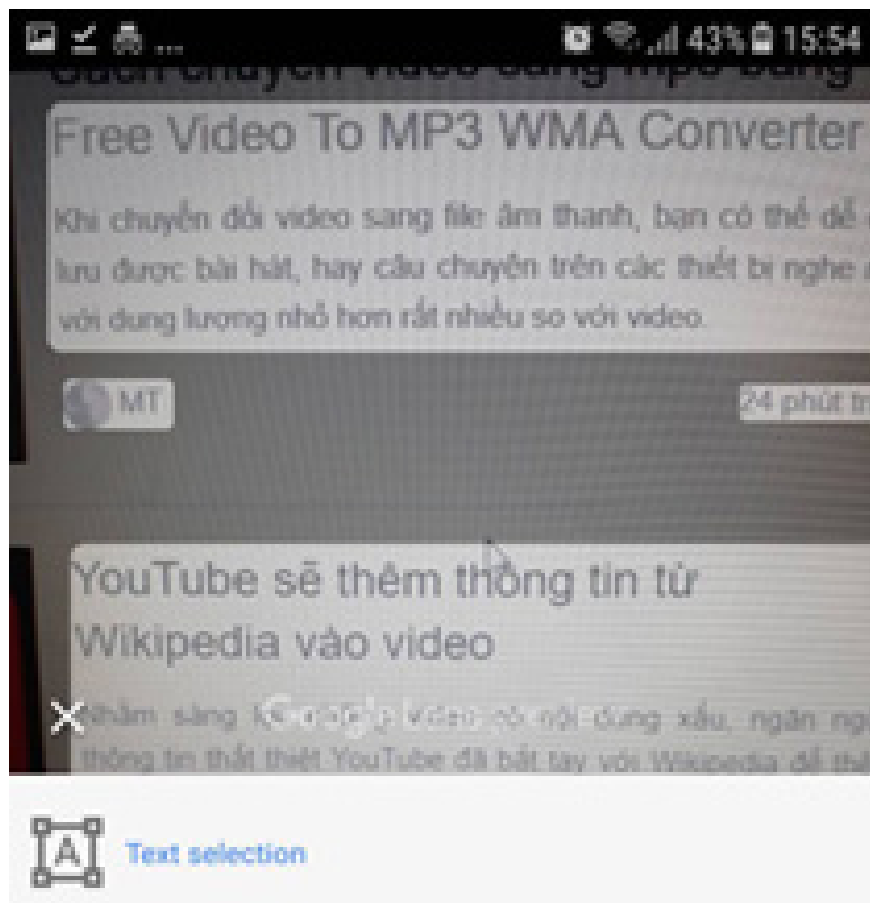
43% 15:54

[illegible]

Free Video To MP3 WMA Converter

Khi chuyển đổi video sang file âm thanh, bạn có thể dễ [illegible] lưu được bài hát, hay câu chuyện trên các thiết bị nghe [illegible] với dung lượng nhỏ hơn rất nhiều so với video.

MT

24 phút tr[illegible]

YouTube sẽ thêm thông tin từ Wikipedia vào video

Nhằm sàng l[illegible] video có nội dung xấu, ngăn ng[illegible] thông tin thất thiệt YouTube đã bắt tay với Wikipedia để th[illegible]

Google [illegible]

Text selection